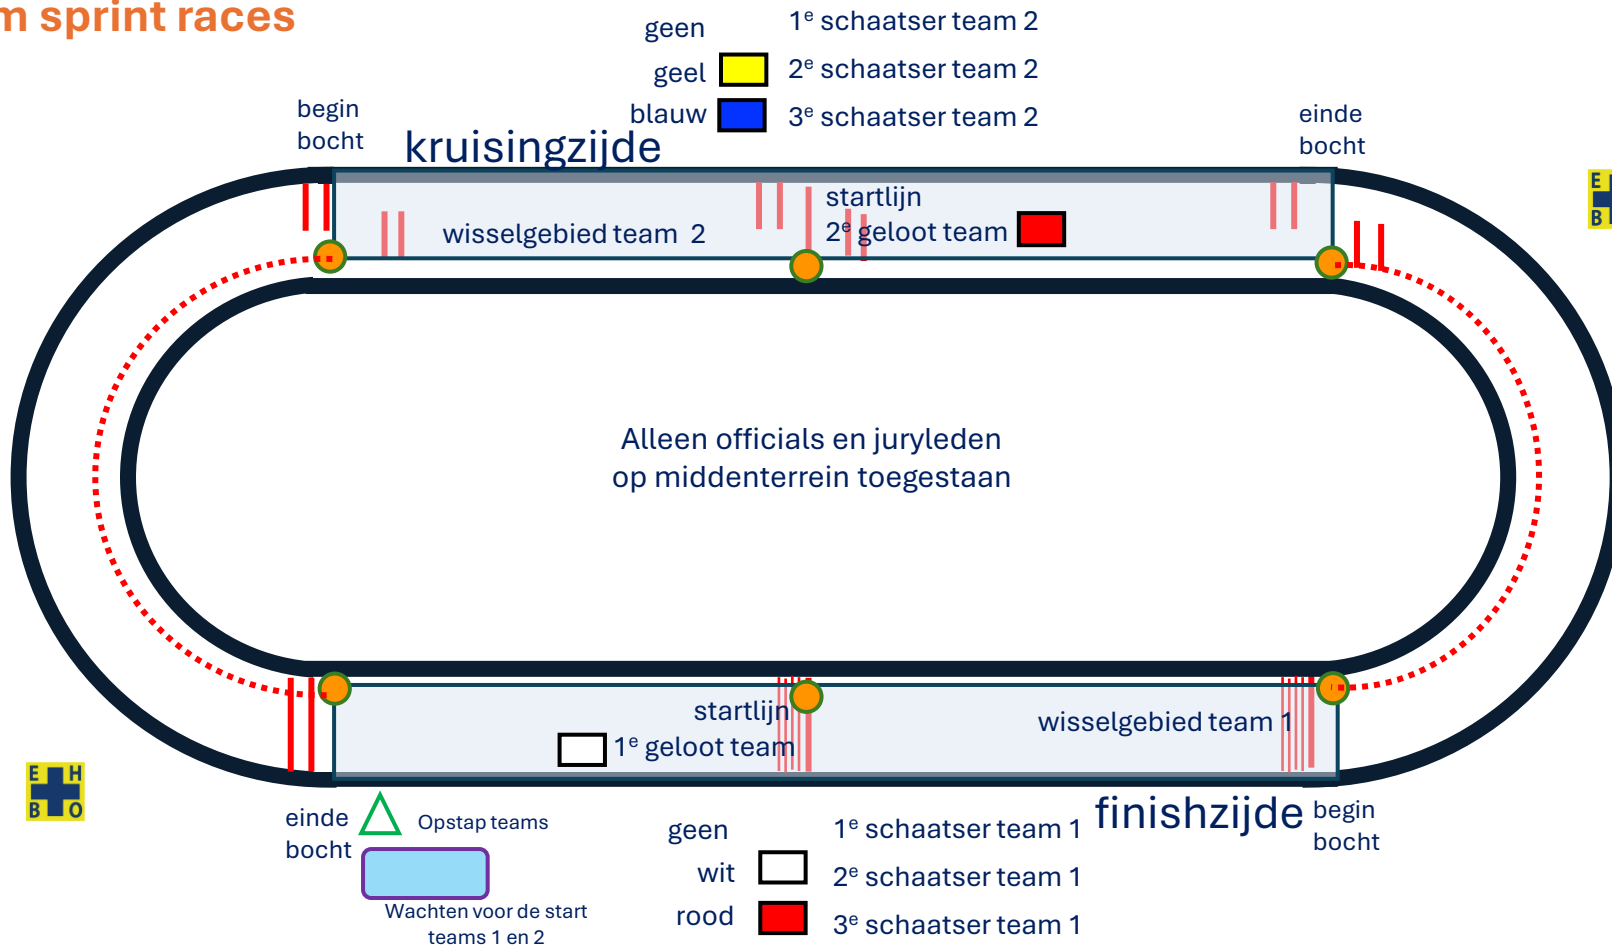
m sprint races

geen 1$^e$ schaatser team 2
geel 2$^e$ schaatser team 2
blauw 3$^e$ schaatser team 2

begin bocht

kruisingzijde

einde bocht

E B

startlijn
2$^e$ geloot team

wisselgebied team 2

Alleen officials en juryleden
op middenterrein toegestaan

startlijn
1$^e$ geloot team

wisselgebied team 1

E H
B O

einde bocht

Opstap teams

Wachten voor de start teams 1 en 2

finishzijde

begin bocht

geen 1$^e$ schaatser team 1
wit 2$^e$ schaatser team 1
rood 3$^e$ schaatser team 1